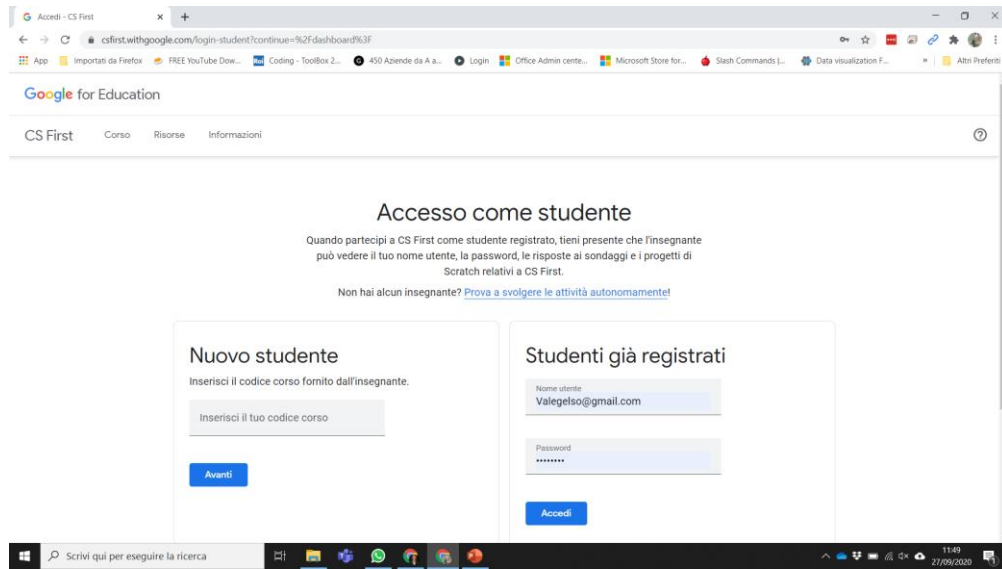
Accedi - CS First

csfirst.withgoogle.com/login-student?continue=%2Fdashboard%3F

App Importati da Firefox FREE YouTube Dow... Coding - ToolBox 2... 450 Aziende da A a... Login Office Admin cente... Microsoft Store for... Slash Commands |... Data visualization F... » Altri Preferiti

Google for Education

CS First Corso Risorse Informazioni

Accesso come studente

Quando partecipi a CS First come studente registrato, tieni presente che l'insegnante può vedere il tuo nome utente, la password, le risposte ai sondaggi e i progetti di Scratch relativi a CS First.

Non hai alcun insegnante? Prova a svolgere le attività autonomamente!

Nuovo studente

Inserisci il codice corso fornito dall'insegnante.

Inserisci il tuo codice corso

Avanti

Studenti già registrati

Nome utente
Valegelso@gmail.com

Password
•••••••••

Accedi

Scrivi qui per eseguire la ricerca

11:49
27/09/2020